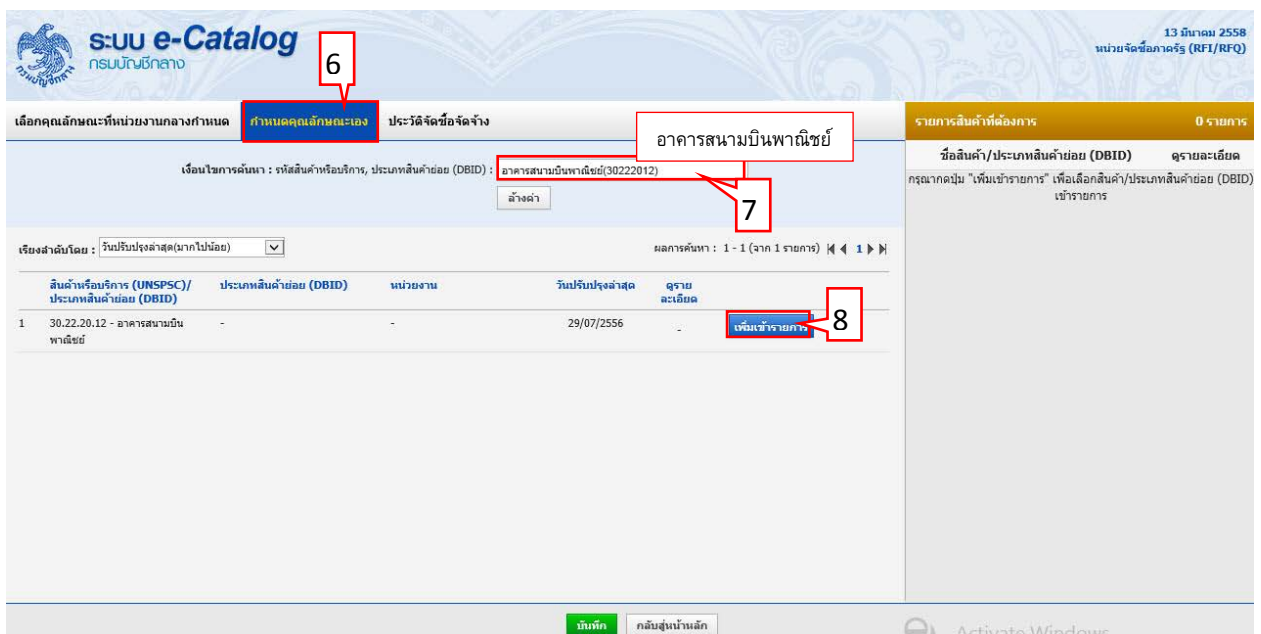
ระบบ e-Catalog
กรมบัญชีกลาง

13 มีนาคม 2558
หน่วยจัดซื้อภาครัฐ (RFI/RFQ)

6

เลือกคุณลักษณะที่หน่วยงานกลางกำหนด | กำหนดคุณลักษณะเอง | ประวัติจัดซื้อจัดจ้าง

อาคารสนามบินพาณิชย์

เงื่อนไขการค้นหา : รหัสสินค้าหรือบริการ, ประเภทสินค้าย่อย (DBID) : อาคารสนามบินพาณิชย์(30222012)

ล้างค่า

7

เรียงลำดับโดย : วันปรับปรุงล่าสุด(มากไปน้อย)

ผลการค้นหา : 1 - 1 (จาก 1 รายการ) 1

| | สินค้าหรือบริการ (UNSPSC)/ ประเภทสินค้าย่อย (DBID) | ประเภทสินค้าย่อย (DBID) | หน่วยงาน | วันปรับปรุงล่าสุด | ดูรายละเอียด | |
|---|---|---|---|---|---|---|
| 1 | 30.22.20.12 - อาคารสนามบินพาณิชย์ | - | - | 29/07/2556 | - | เพิ่มเข้ารายการ |

8

รายการสินค้าที่ต้องการ 0 รายการ

ชื่อสินค้า/ประเภทสินค้าย่อย (DBID) ดูรายละเอียด

กรุณากดปุ่ม "เพิ่มเข้ารายการ" เพื่อเลือกสินค้า/ประเภทสินค้าย่อย (DBID) เข้ารายการ

บันทึก กลับสู่หน้าหลัก

Activate Windows